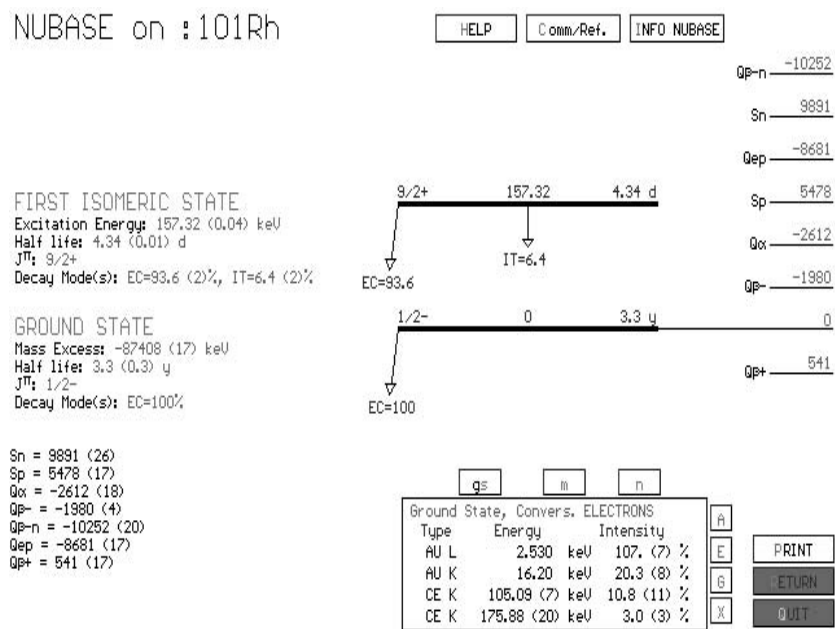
NUBASE on :101Rh

HELP | Comm/Ref. | INFO NUBASE

Qβ-n -10252
Sn 9891
Qep -8681
Sp 5478
Qα -2612
Qβ- -1980
0
Qβ+ 541

FIRST ISOMERIC STATE
Excitation Energy: 157.32 (0.04) keV
Half life: 4.34 (0.01) d
J$^{\pi}$: 9/2+
Decay Mode(s): EC=93.6 (2)%, IT=6.4 (2)%

9/2+ 157.32 4.34 d
IT=6.4
EC=93.6

GROUND STATE
Mass Excess: -87408 (17) keV
Half life: 3.3 (0.3) y
J$^{\pi}$: 1/2-
Decay Mode(s): EC=100%

1/2- 0 3.3 y
EC=100

Sn = 9891 (26)
Sp = 5478 (17)
Qα = -2612 (18)
Qβ- = -1980 (4)
Qβ-n = -10252 (20)
Qep = -8681 (17)
Qβ+ = 541 (17)

gs | m | n

Ground State, Convers. ELECTRONS

| Type | Energy | Intensity |
|---|---|---|
| AU L | 2.530 keV | 107. (7) % |
| AU K | 16.20 keV | 20.3 (8) % |
| CE K | 105.09 (7) keV | 10.8 (11) % |
| CE K | 175.88 (20) keV | 3.0 (3) % |

A
E
G
X

PRINT
ETURN
QUIT